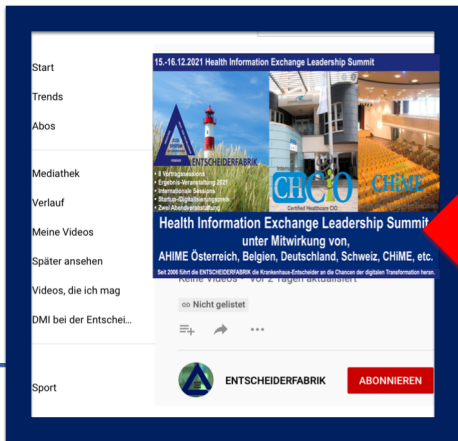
Start

Trends

Abos

Mediathek

Verlauf

Meine Videos

Später ansehen

Videos, die ich mag

DMI bei der Entschei...

Sport

15.-16.12.2021 Health Information Exchange Leadership Summit

ENTSCHEIDERFABRIK

• 8 Vortragssessions
• Ergebnis-Veranstaltung 2021
• Internationale Sessions
• Startup-/Digitalisierungspreis
• Zwei Abendveranstaltung

CHCIO
Certified Healthcare CIO

CHIME

Health Information Exchange Leadership Summit
unter Mitwirkung von,
AHIME Österreich, Belgien, Deutschland, Schweiz, CHiME, etc.

Seit 2006 führt die ENTSCHEIDERFABRIK die Krankenhaus-Entscheider an die Chancen der digitalen Transformation heran.

Keine Videos · Vor 2 Tagen aktualisiert

Nicht gelistet

ENTSCHEIDERFABRIK

ABONNIEREN